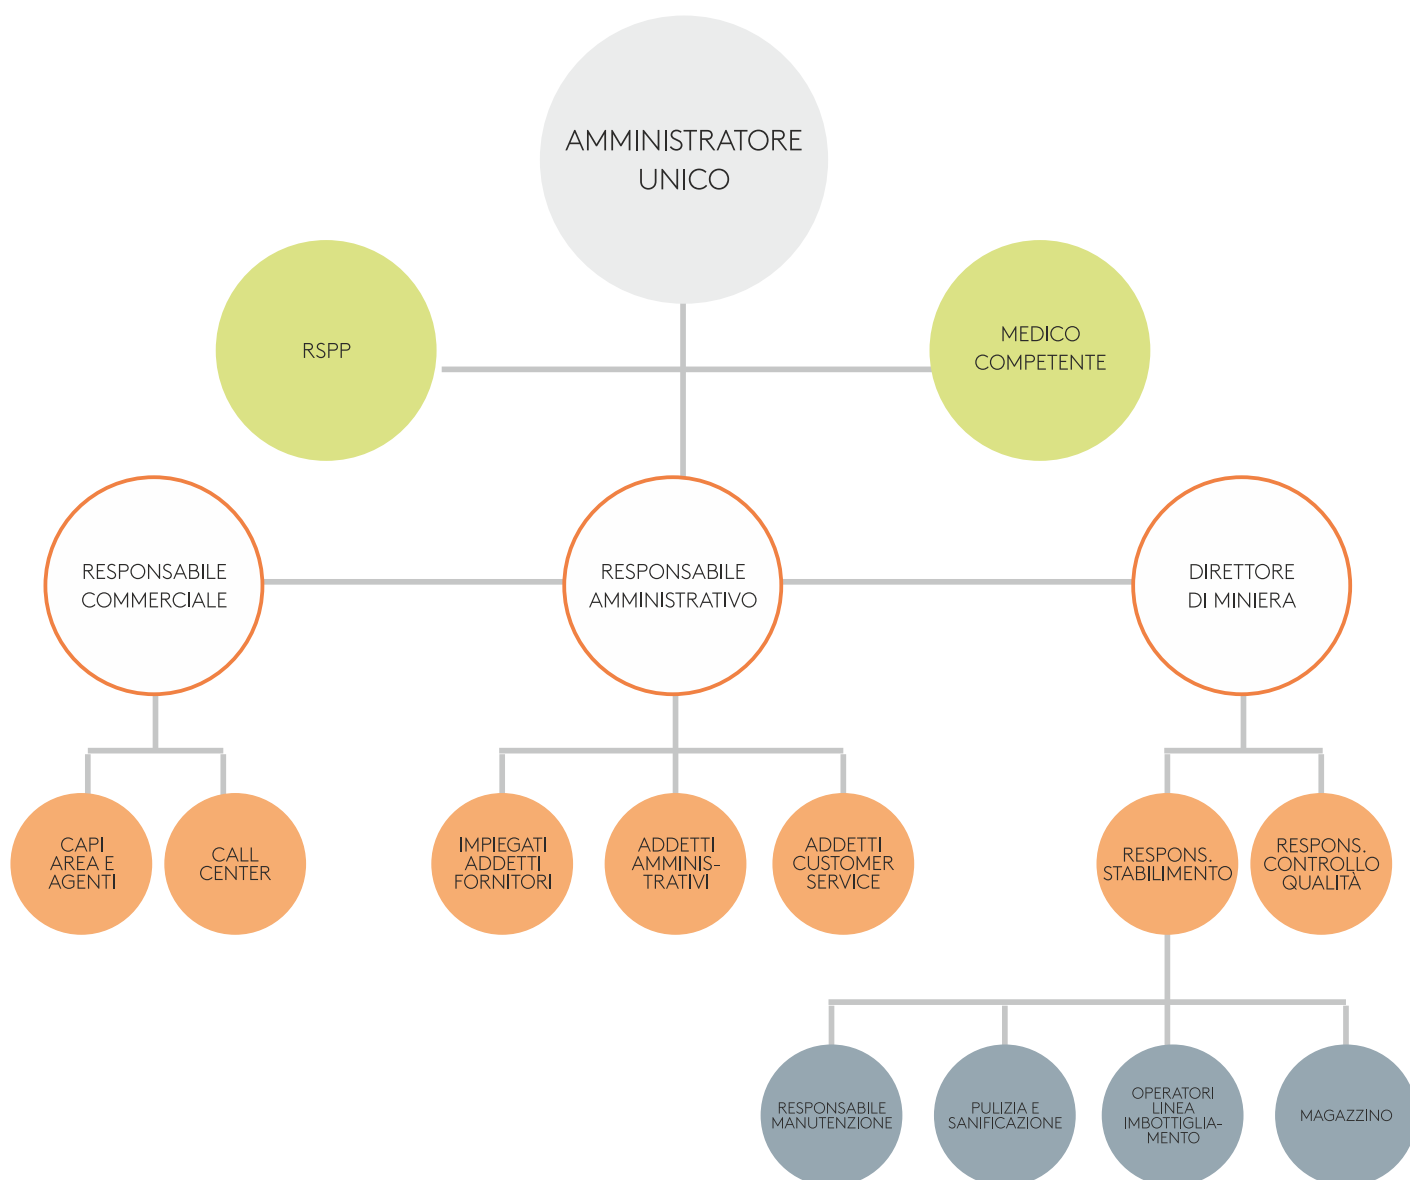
AMMINISTRATORE UNICO

RSPP

MEDICO COMPETENTE

RESPONSABILE COMMERCIALE

RESPONSABILE AMMINISTRATIVO

DIRETTORE DI MINIERA

CAPI AREA E AGENTI

CALL CENTER

IMPIEGATI ADDETTI FORNITORI

ADDETTI AMMINISTRATIVI

ADDETTI CUSTOMER SERVICE

RESPONS. STABILIMENTO

RESPONS. CONTROLLO QUALITÀ

RESPONSABILE MANUTENZIONE

PULIZIA E SANIFICAZIONE

OPERATORI LINEA IMBOTTIGLIAMENTO

MAGAZZINO